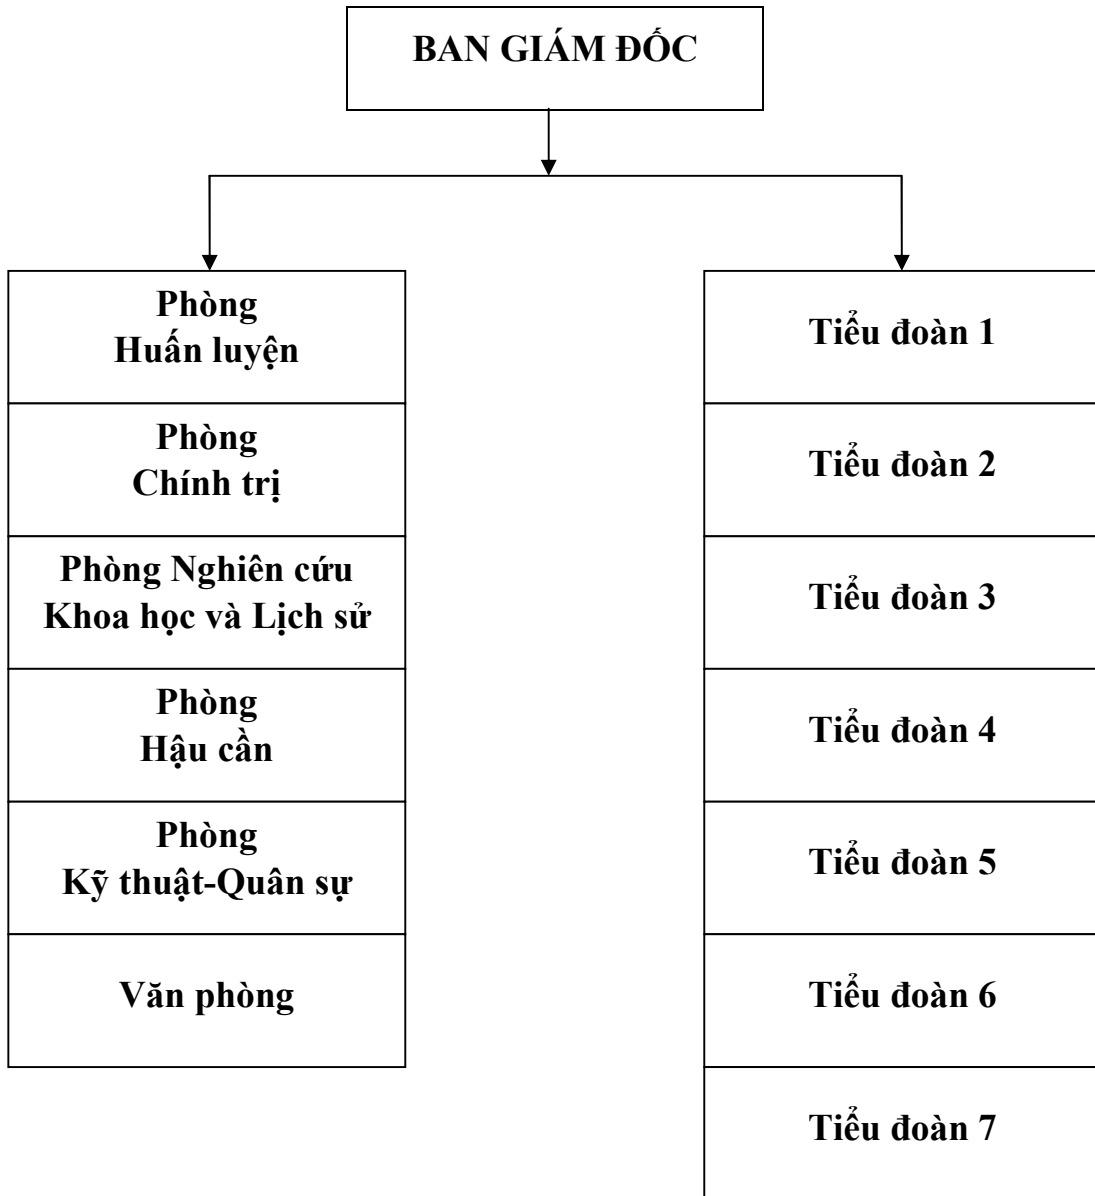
BAN GIÁM ĐỐC

Phòng Huấn luyện

Phòng Chính trị

Phòng Nghiên cứu Khoa học và Lịch sử

Phòng Hậu cần

Phòng Kỹ thuật-Quân sự

Văn phòng

Tiểu đoàn 1

Tiểu đoàn 2

Tiểu đoàn 3

Tiểu đoàn 4

Tiểu đoàn 5

Tiểu đoàn 6

Tiểu đoàn 7